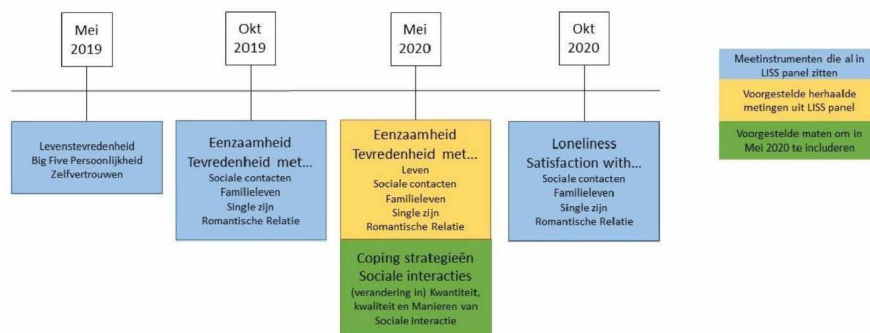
Mei 2019

Okt 2019

Mei 2020

Okt 2020

Levenstevredenheid
Big Five Persoonlijkheid
Zelfvertrouwen

Eenzaamheid
Tevredenheid met…
Sociale contacten
Familieleven
Single zijn
Romantische Relatie

Eenzaamheid
Tevredenheid met…
Leven
Sociale contacten
Familieleven
Single zijn
Romantische Relatie

Coping strategieën
Sociale interacties
(verandering in) Kwantiteit, kwaliteit en Manieren van Sociale Interactie

Loneliness
Satisfaction with…
Sociale contacten
Familieleven
Single zijn
Romantische Relatie

Meetinstrumenten die al in LISS panel zitten

Voorgestelde herhaalde metingen uit LISS panel

Voorgestelde maten om in Mei 2020 te includeren